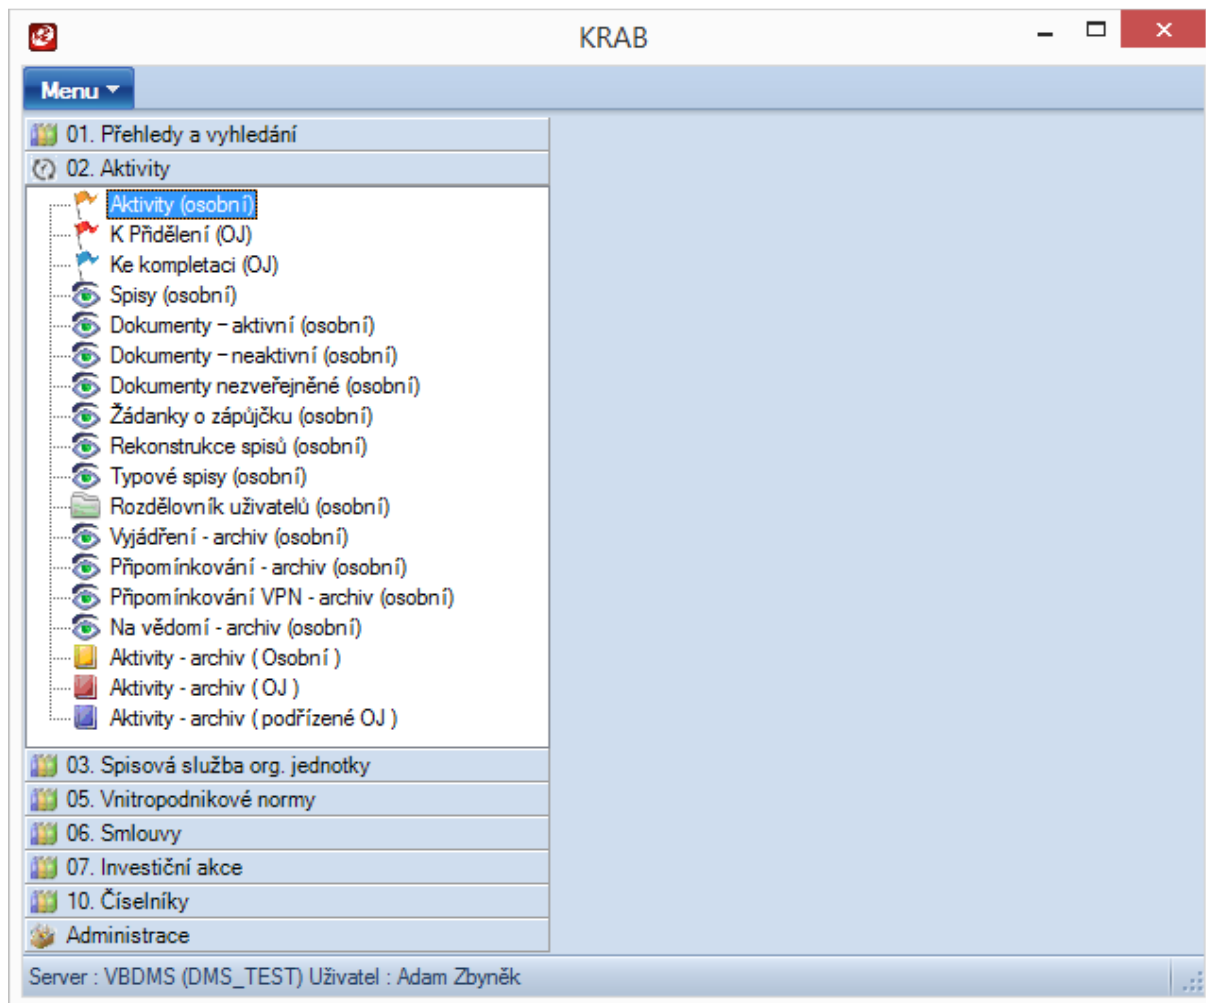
KRAB

Menu

01. Přehledy a vyhledání
02. Aktivity
Aktivity (osobní)
K Přidělení (OJ)
Ke kompletaci (OJ)
Spisy (osobní)
Dokumenty – aktivní (osobní)
Dokumenty – neaktivní (osobní)
Dokumenty nezveřejněné (osobní)
Žádanky o zápůjčku (osobní)
Rekonstrukce spisů (osobní)
Typové spisy (osobní)
Rozdělovník uživatelů (osobní)
Vyjádření - archiv (osobní)
Připomínkování - archiv (osobní)
Připomínkování VPN - archiv (osobní)
Na vědomí - archiv (osobní)
Aktivity - archiv ( Osobní )
Aktivity - archiv ( OJ )
Aktivity - archiv ( podřízené OJ )
03. Spisová služba org. jednotky
05. Vnitropodnikové normy
06. Smlouvy
07. Investiční akce
10. Číselníky
Administrace

Server : VBDMS (DMS_TEST) Uživatel : Adam Zbyněk